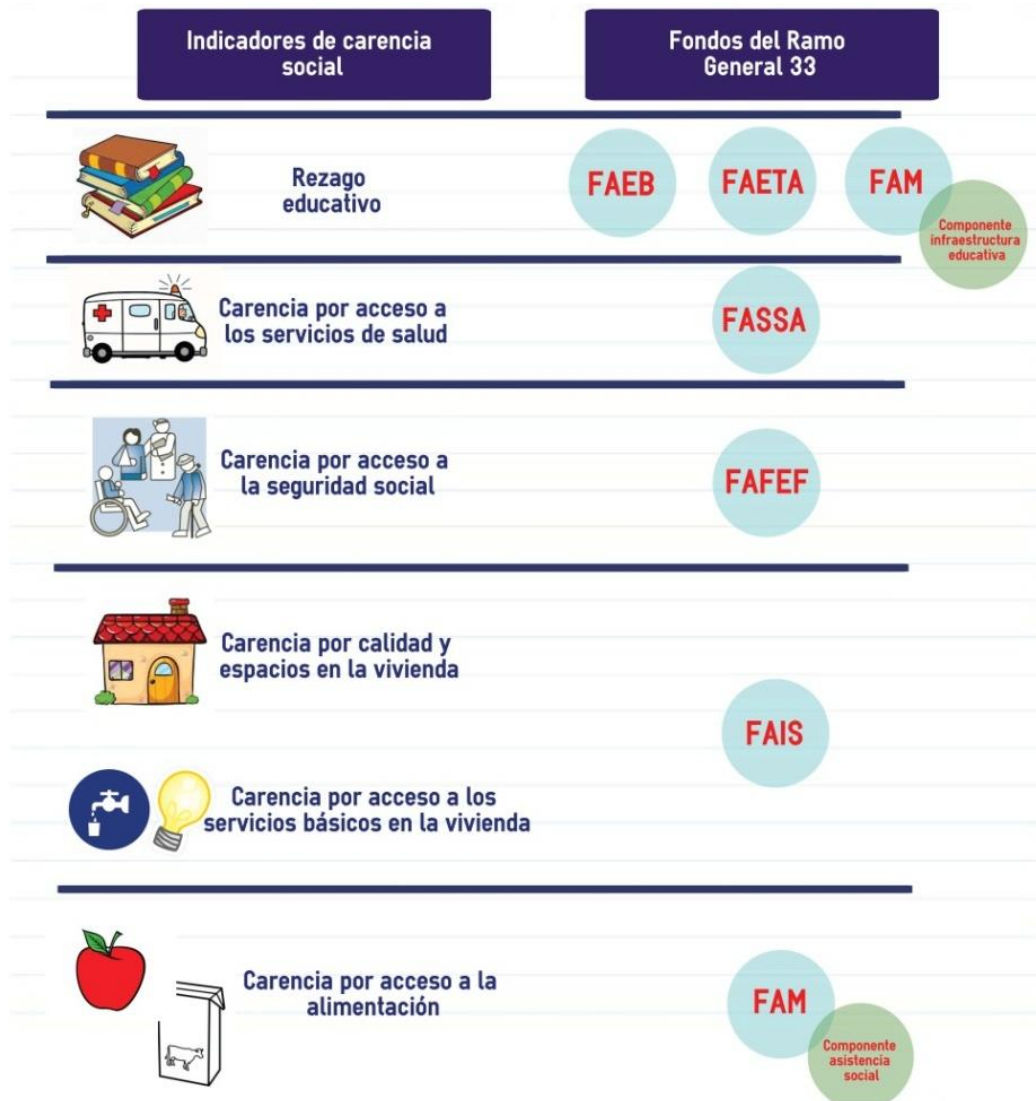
| Indicadores de carencia social | Fondos del Ramo General 33 |
|---|---|
| Rezago educativo | FAEB FAETA FAM Componente infraestructura educativa |
| Carencia por acceso a los servicios de salud | FASSA |
| Carencia por acceso a la seguridad social | FAFEF |
| Carencia por calidad y espacios en la vivienda | FAIS |
| Carencia por acceso a los servicios básicos en la vivienda | FAIS |
| Carencia por acceso a la alimentación | FAM Componente asistencia social |